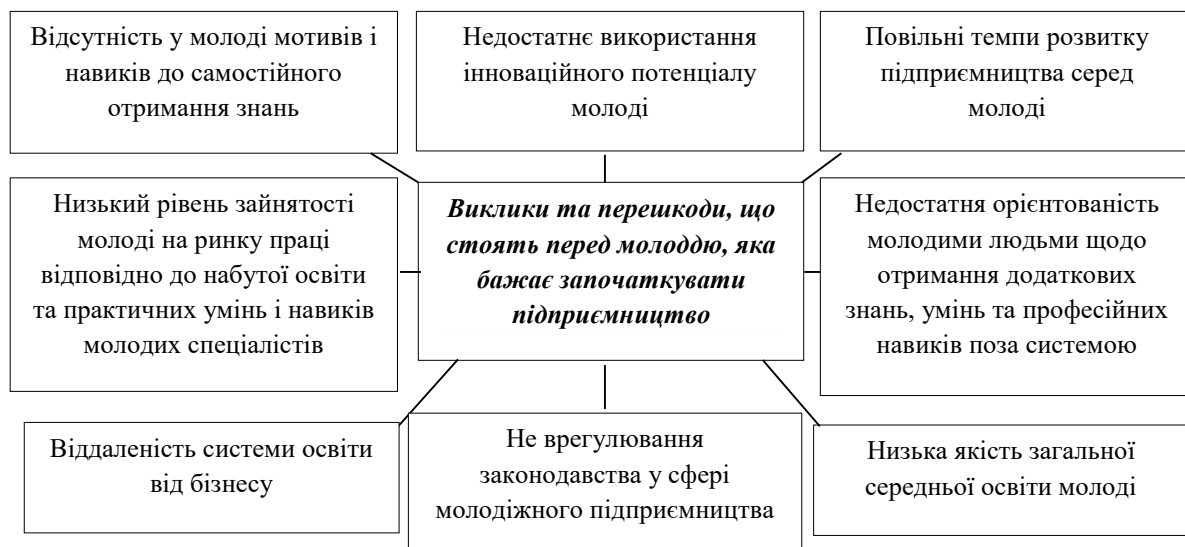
Відсутність у молоді мотивів і навиків до самостійного отримання знань

Недостатнє використання інноваційного потенціалу молоді

Повільні темпи розвитку підприємництва серед молоді

Низький рівень зайнятості молоді на ринку праці відповідно до набутої освіти та практичних умінь і навиків молодих спеціалістів

***Виклики та перешкоди, що стоять перед молоддю, яка бажає започаткувати підприємництво***

Недостатня орієнтованість молодими людьми щодо отримання додаткових знань, умінь та професійних навиків поза системою

Віддаленість системи освіти від бізнесу

Не врегулювання законодавства у сфері молодіжного підприємництва

Низька якість загальної середньої освіти молоді